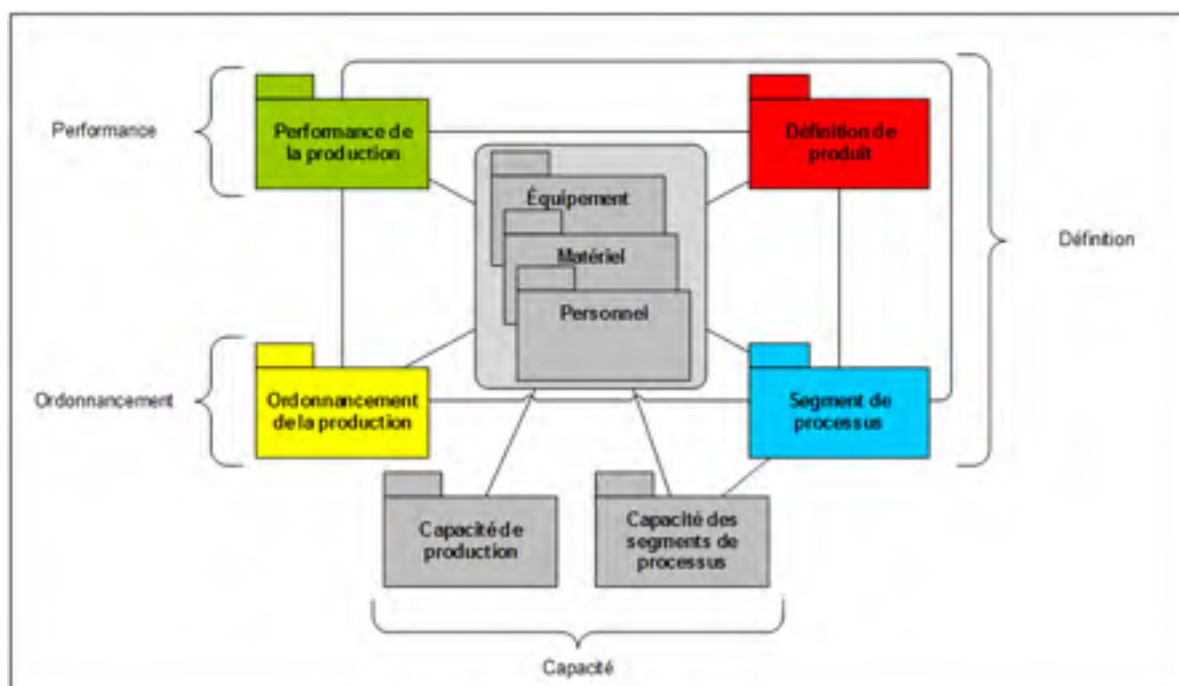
Performance

Performance de la production

Définition de produit

Équipement

Matériel

Personnel

Définition

Ordonnancement

Ordonnancement de la production

Segment de processus

Capacité de production

Capacité des segments de processus

Capacité